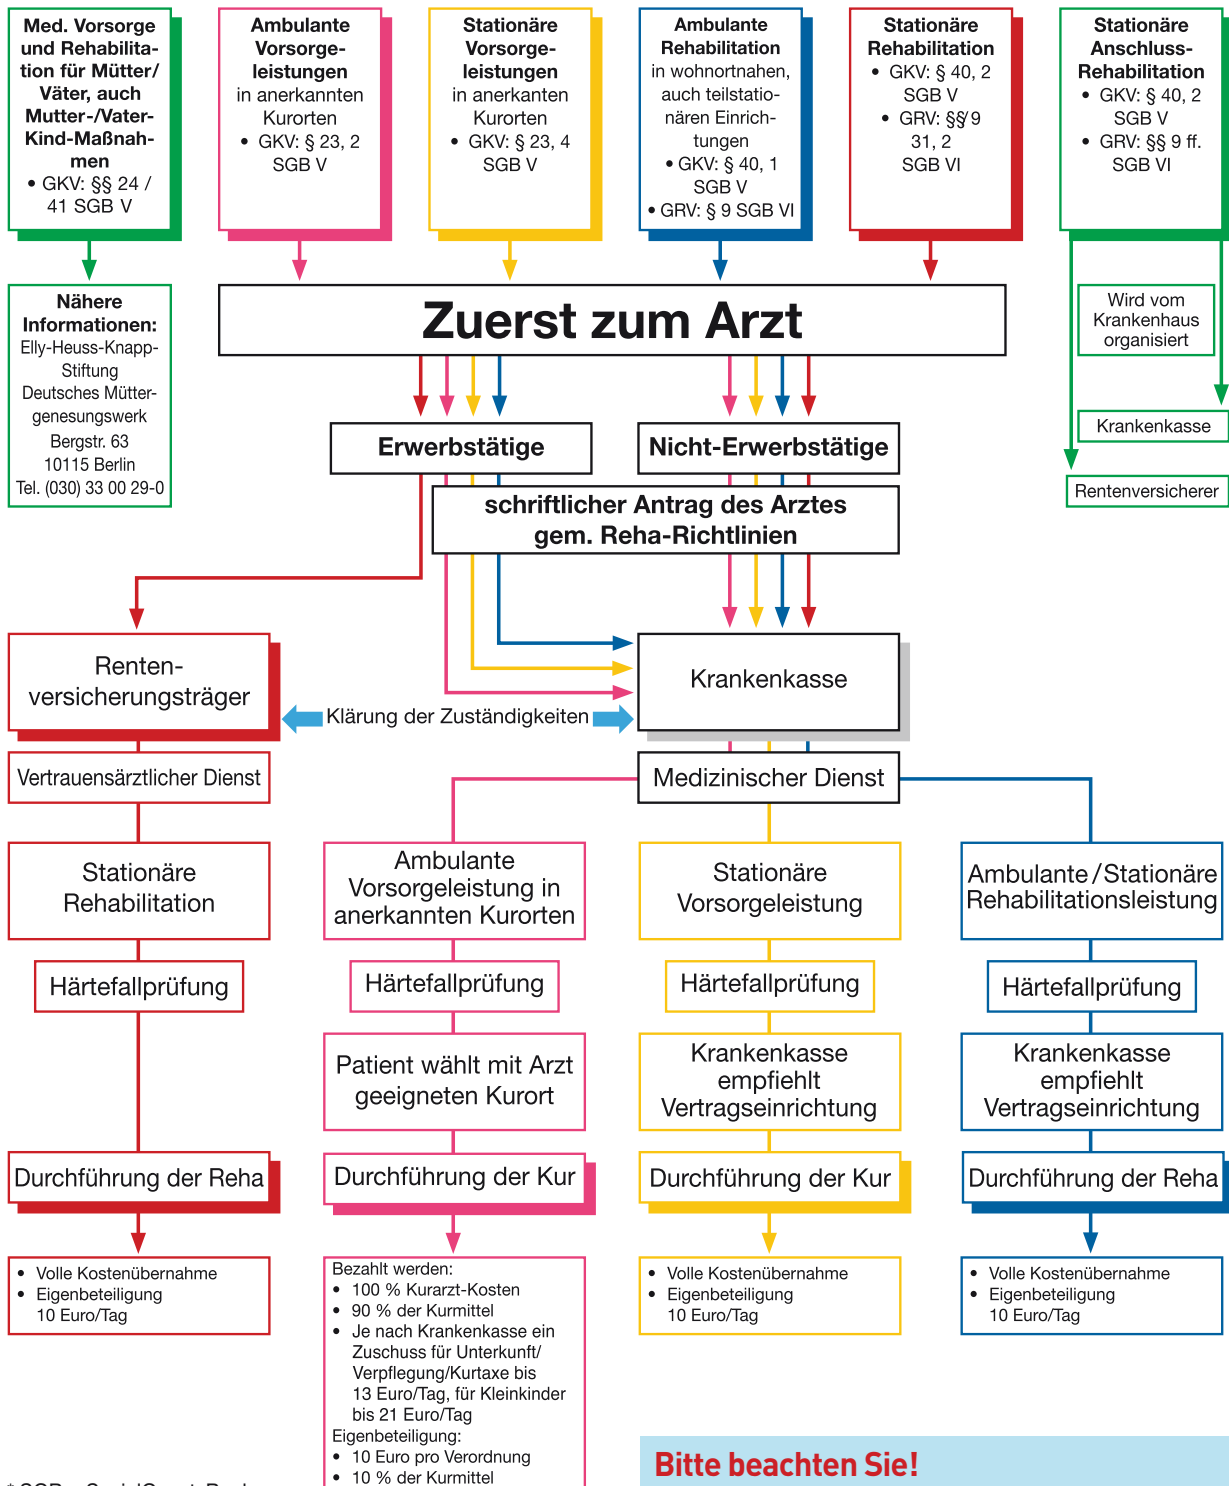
Med. Vorsorge und Rehabilitation für Mütter/ Väter, auch Mutter-/Vater-Kind-Maßnahmen
• GKV: §§ 24 / 41 SGB V

Ambulante Vorsorgeleistungen in anerkannten Kurorten
• GKV: § 23, 2 SGB V

Stationäre Vorsorgeleistungen in anerkanten Kurorten
• GKV: § 23, 4 SGB V

Ambulante Rehabilitation in wohnortnahen, auch teilstationären Einrichtungen
• GKV: § 40, 1 SGB V
• GRV: § 9 SGB VI

Stationäre Rehabilitation
• GKV: § 40, 2 SGB V
• GRV: §§ 9 31, 2 SGB VI

Stationäre Anschluss-Rehabilitation
• GKV: § 40, 2 SGB V
• GRV: §§ 9 ff. SGB VI

Nähere Informationen:
Elly-Heuss-Knapp-Stiftung
Deutsches Müttergenesungswerk
Bergstr. 63
10115 Berlin
Tel. (030) 33 00 29-0

Zuerst zum Arzt

Wird vom Krankenhaus organisiert

Krankenkasse

Rentenversicherer

Erwerbstätige

Nicht-Erwerbstätige

schriftlicher Antrag des Arztes gem. Reha-Richtlinien

Rentenversicherungsträger

Klärung der Zuständigkeiten

Krankenkasse

Vertrauensärztlicher Dienst

Medizinischer Dienst

Stationäre Rehabilitation

Ambulante Vorsorgeleistung in anerkannten Kurorten

Stationäre Vorsorgeleistung

Ambulante / Stationäre Rehabilitationsleistung

Härtefallprüfung

Härtefallprüfung

Härtefallprüfung

Härtefallprüfung

Patient wählt mit Arzt geeigneten Kurort

Krankenkasse empfiehlt Vertragseinrichtung

Krankenkasse empfiehlt Vertragseinrichtung

Durchführung der Reha

Durchführung der Kur

Durchführung der Kur

Durchführung der Reha

• Volle Kostenübernahme
• Eigenbeteiligung 10 Euro/Tag

Bezahlt werden:
• 100 % Kurarzt-Kosten
• 90 % der Kurmittel
• Je nach Krankenkasse ein Zuschuss für Unterkunft/ Verpflegung/Kurtaxe bis 13 Euro/Tag, für Kleinkinder bis 21 Euro/Tag
Eigenbeteiligung:
• 10 Euro pro Verordnung
• 10 % der Kurmittel

• Volle Kostenübernahme
• Eigenbeteiligung 10 Euro/Tag

• Volle Kostenübernahme
• Eigenbeteiligung 10 Euro/Tag

Bitte beachten Sie!

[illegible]